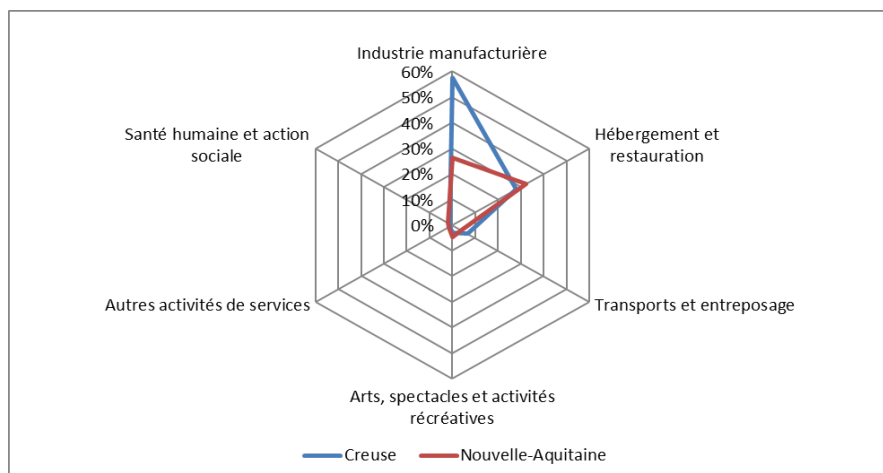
Industrie manufacturière

60%
50%
40%
30%
20%
10%
0%

Hébergement et restauration

Transports et entreposage

Arts, spectacles et activités récréatives

Autres activités de services

Santé humaine et action sociale

Creuse
Nouvelle-Aquitaine